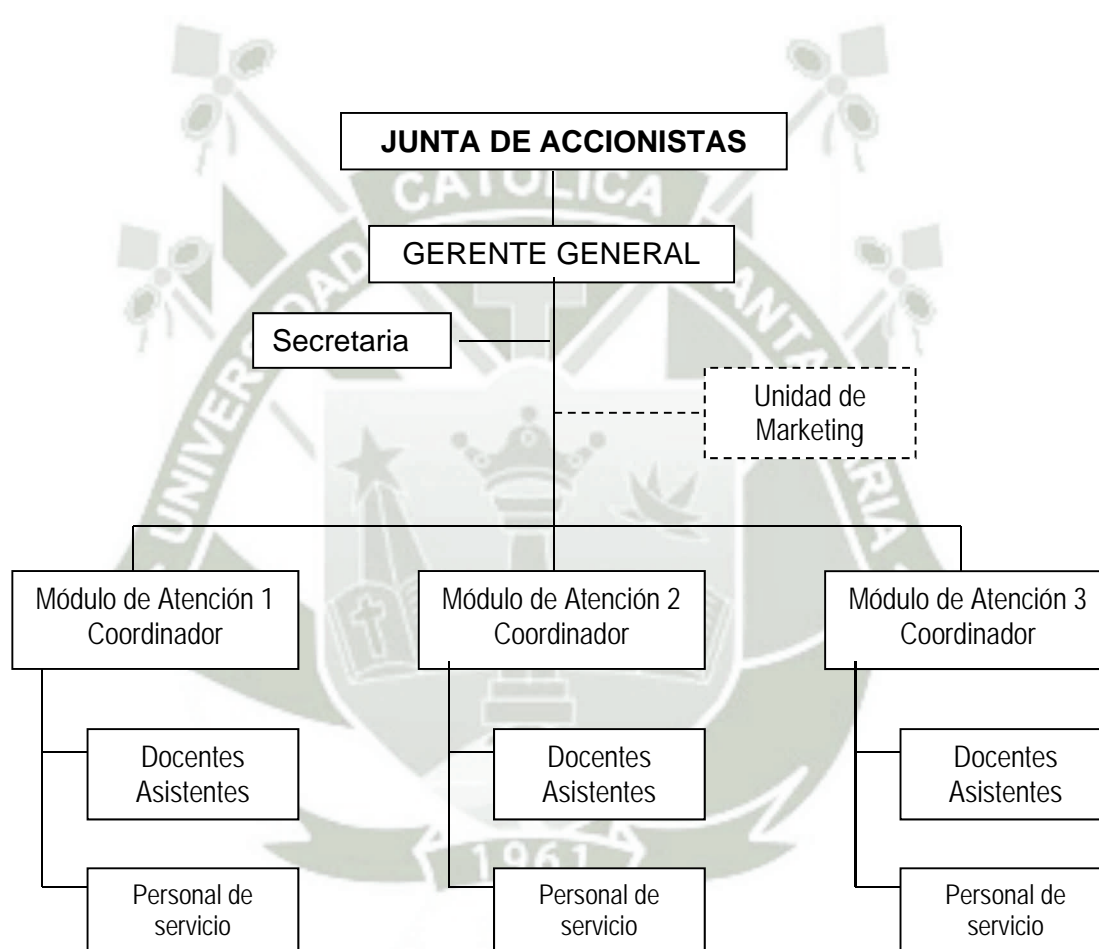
JUNTA DE ACCIONISTAS

GERENTE GENERAL

Secretaria

Unidad de Marketing

Módulo de Atención 1
Coordinador

Módulo de Atención 2
Coordinador

Módulo de Atención 3
Coordinador

Docentes
Asistentes

Personal de servicio

Docentes
Asistentes

Personal de servicio

Docentes
Asistentes

Personal de servicio